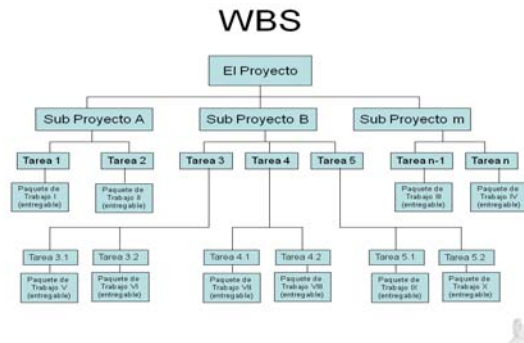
WBS

El Proyecto

Sub Proyecto A

Sub Proyecto B

Sub Proyecto m

Tarea 1

Tarea 2

Tarea 3

Tarea 4

Tarea 5

Tarea n-1

Tarea n

Paquete de Trabajo I (entregable)

Paquete de Trabajo II (entregable)

Paquete de Trabajo III (entregable)

Paquete de Trabajo IV (entregable)

Tarea 3.1

Tarea 3.2

Tarea 4.1

Tarea 4.2

Tarea 5.1

Tarea 5.2

Paquete de Trabajo V (entregable)

Paquete de Trabajo VI (entregable)

Paquete de Trabajo VII (entregable)

Paquete de Trabajo VIII (entregable)

Paquete de Trabajo IX (entregable)

Paquete de Trabajo X (entregable)